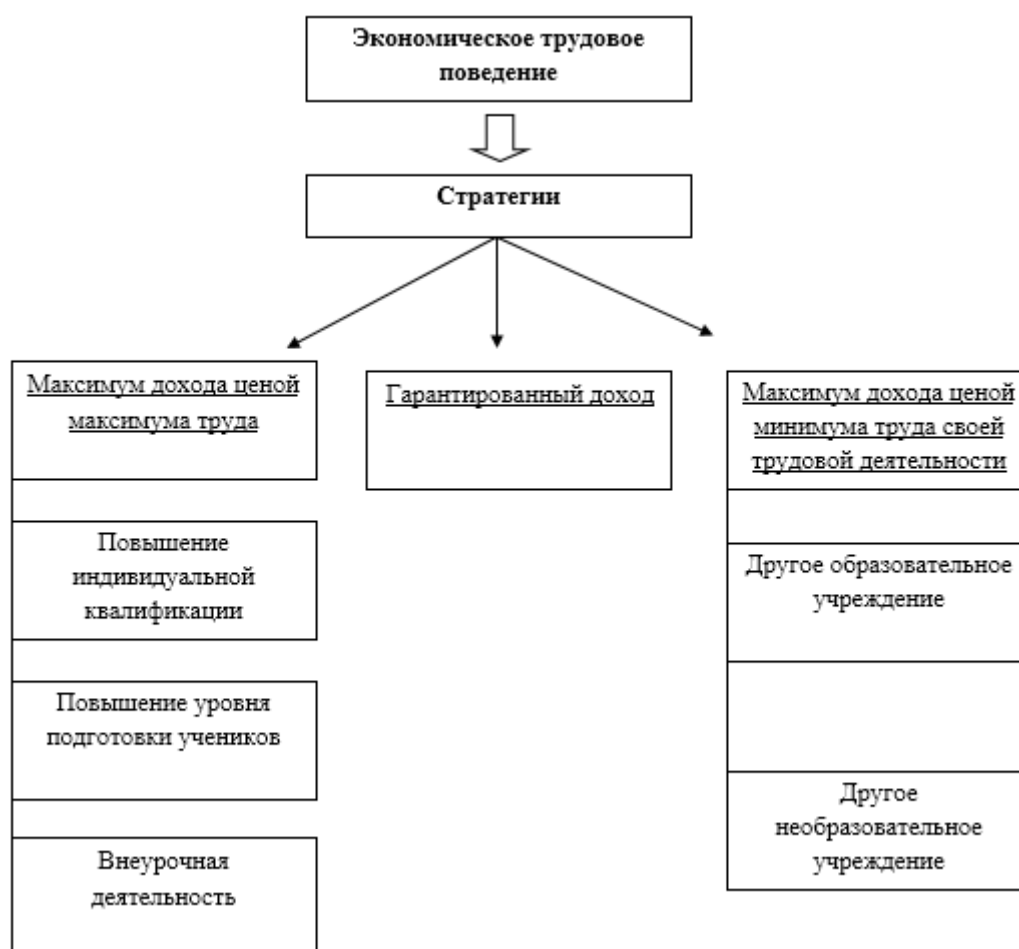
Экономическое трудовое поведение

Стратегии

Максимум дохода ценой максимума труда

Повышение индивидуальной квалификации

Повышение уровня подготовки учеников

Внеурочная деятельность

Гарантированный доход

Максимум дохода ценой минимума труда своей трудовой деятельности

Другое образовательное учреждение

Другое необразовательное учреждение